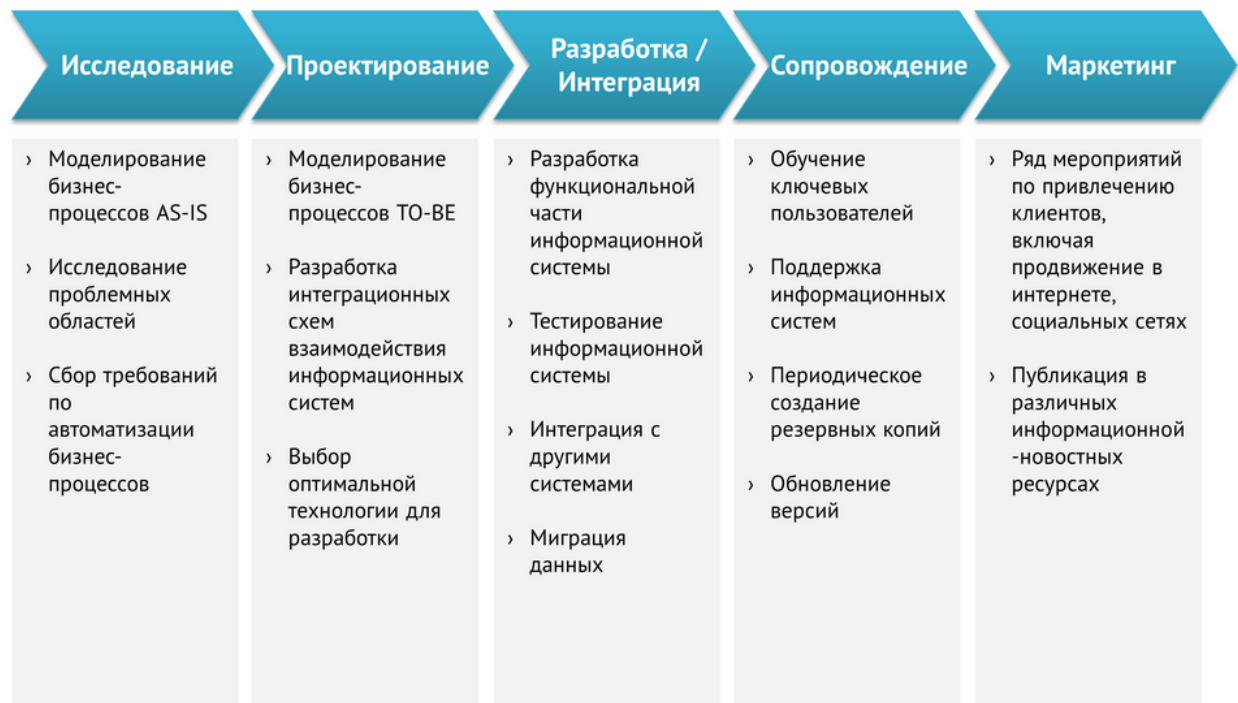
Исследование

› Моделирование бизнес-процессов AS-IS

› Исследование проблемных областей

› Сбор требований по автоматизации бизнес-процессов

Проектирование

› Моделирование бизнес-процессов TO-BE

› Разработка интеграционных схем взаимодействия информационных систем

› Выбор оптимальной технологии для разработки

Разработка / Интеграция

› Разработка функциональной части информационной системы

› Тестирование информационной системы

› Интеграция с другими системами

› Миграция данных

Сопровождение

› Обучение ключевых пользователей

› Поддержка информационных систем

› Периодическое создание резервных копий

› Обновление версий

Маркетинг

› Ряд мероприятий по привлечению клиентов, включая продвижение в интернете, социальных сетях

› Публикация в различных информационной -новостных ресурсах